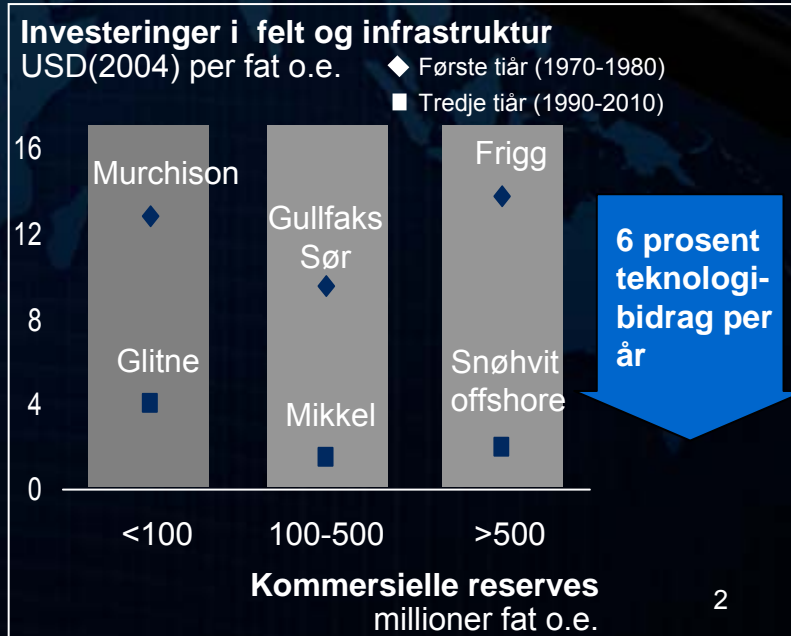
Investeringer i felt og infrastruktur
USD(2004) per fat o.e.

Første tiår (1970-1980)
Tredje tiår (1990-2010)

16
12
8
4
0

Murchison
Glitne
Gullfaks Sør
Mikkel
Frigg
Snøhvit offshore

6 prosent teknologibidrag per år

<100
100-500
>500

Kommersielle reserves
millioner fat o.e.

2